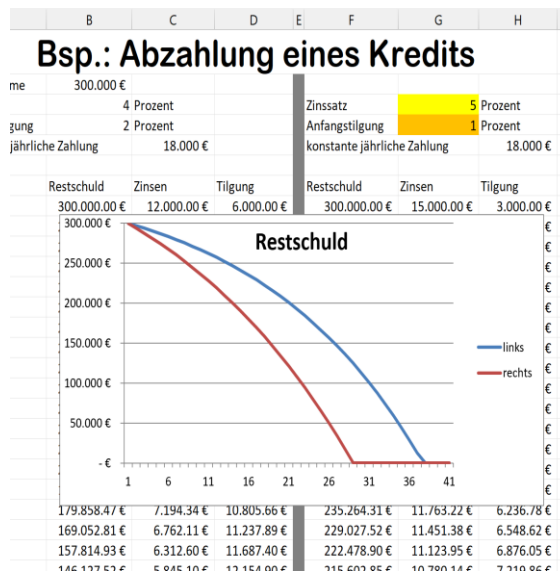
| | B | C | D | E | F | G | H |
|---|---|---|---|---|---|---|---|

Bsp.: Abzahlung eines Kredits

| | | | | | | |
|---|---|---|---|---|---|---|
| me | 300.000 € | | | | | |
| | 4 | Prozent | | Zinssatz | 5 | Prozent |
| gung | 2 | Prozent | | Anfangstilgung | 1 | Prozent |
| jährliche Zahlung | | 18.000 € | | konstante jährliche Zahlung | | 18.000 € |
| | Restschuld | Zinsen | Tilgung | Restschuld | Zinsen | Tilgung |
| | 300.000.00 € | 12.000.00 € | 6.000.00 € | 300.000.00 € | 15.000.00 € | 3.000.00 € |

Restschuld

300.000 €
250.000 €
200.000 €
150.000 €
100.000 €
50.000 €
- €

1 6 11 16 21 26 31 36 41

links
rechts

€
€
€
€
€
€
€
€
€
€
€
€

| Restschuld | Zinsen | Tilgung | Restschuld | Zinsen | Tilgung |
|---|---|---|---|---|---|
| 179.858.47 € | 7.194.34 € | 10.805.66 € | 235.264.31 € | 11.763.22 € | 6.236.78 € |
| 169.052.81 € | 6.762.11 € | 11.237.89 € | 229.027.52 € | 11.451.38 € | 6.548.62 € |
| 157.814.93 € | 6.312.60 € | 11.687.40 € | 222.478.90 € | 11.123.95 € | 6.876.05 € |
| 146.127.52 € | 5.845.10 € | 12.154.90 € | 215.602.85 € | 10.780.14 € | 7.219.86 € |